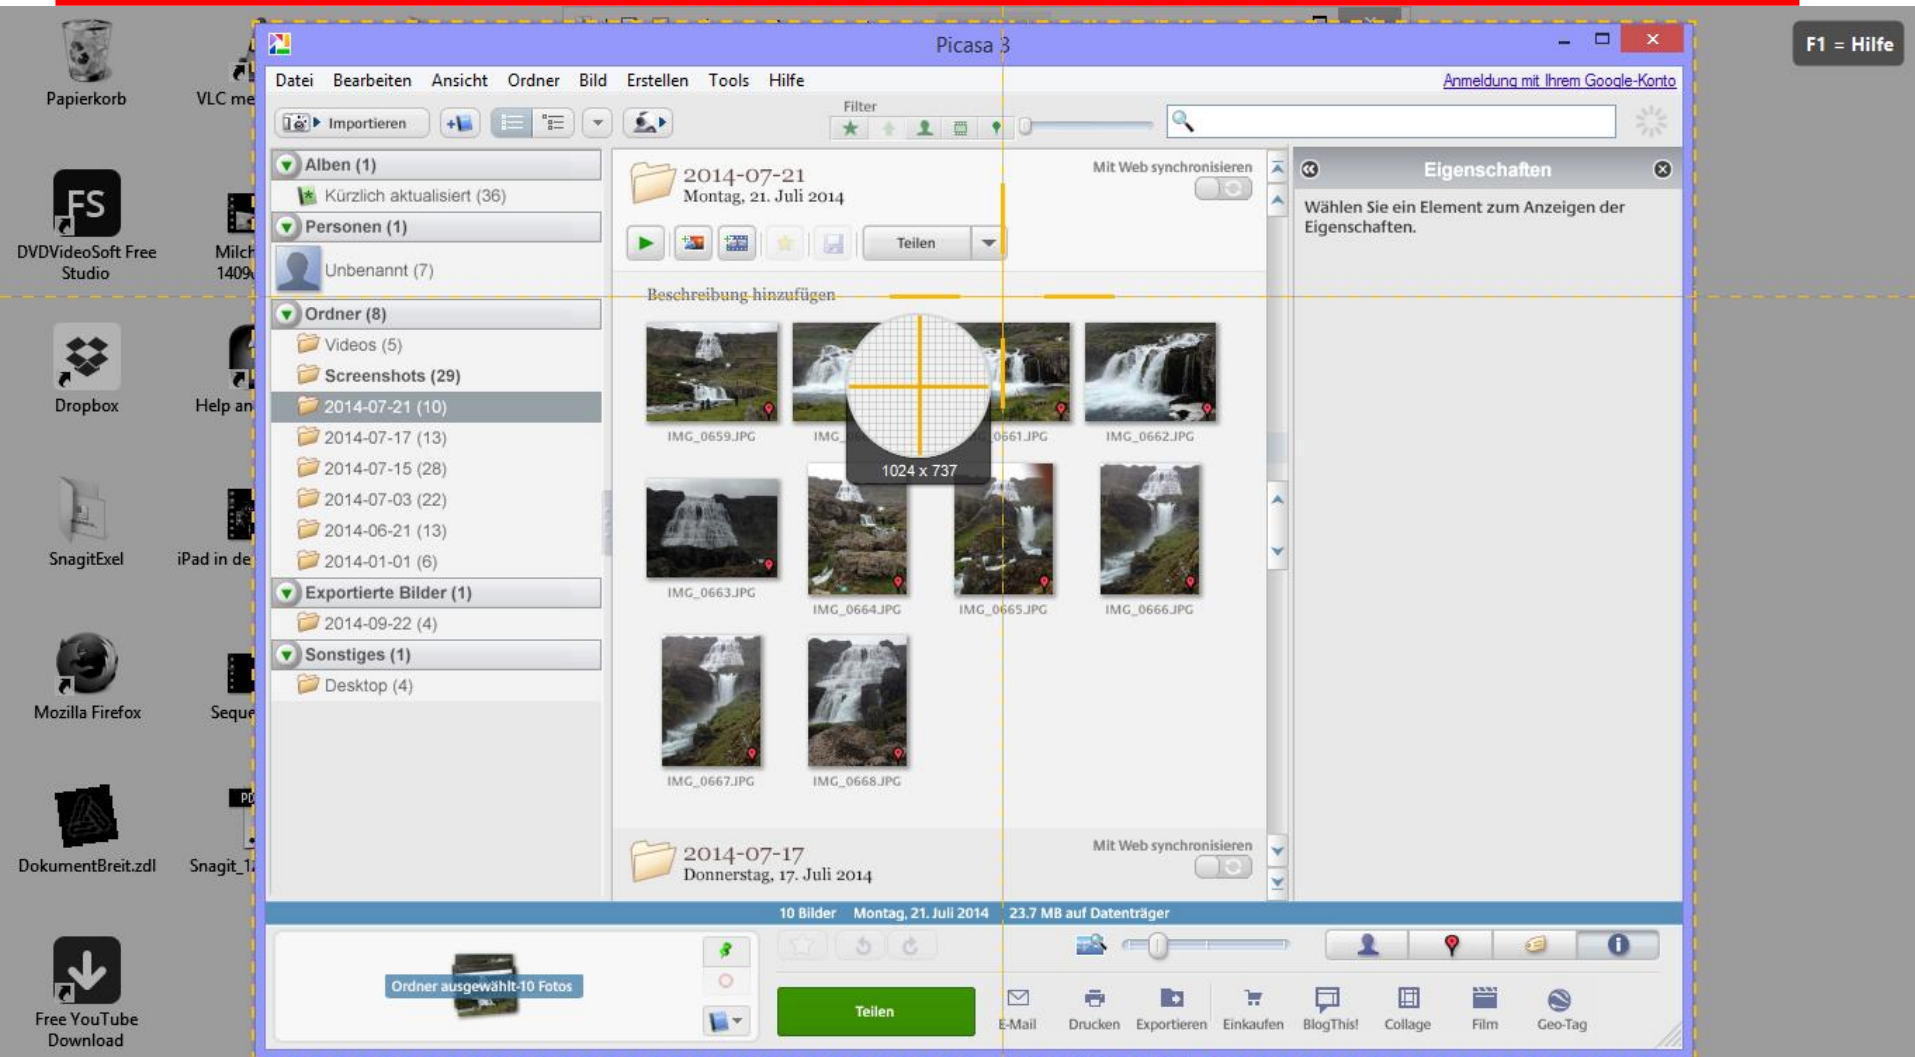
Papierkorb
VLC me
DVDVideoSoft Free Studio
Milch 1409
Dropbox
Help an
SnagitExel
iPad in de
Mozilla Firefox
Seque
DokumentBreit.zdl
Snagit_1
Free YouTube Download

F1 = Hilfe

Picasa 3
Datei Bearbeiten Ansicht Ordner Bild Erstellen Tools Hilfe
Anmeldung mit Ihrem Google-Konto
Importieren
Filter

Alben (1)
Kürzlich aktualisiert (36)
Personen (1)
Unbenannt (7)
Ordner (8)
Videos (5)
Screenshots (29)
2014-07-21 (10)
2014-07-17 (13)
2014-07-15 (28)
2014-07-03 (22)
2014-06-21 (13)
2014-01-01 (6)
Exportierte Bilder (1)
2014-09-22 (4)
Sonstiges (1)
Desktop (4)

2014-07-21
Montag, 21. Juli 2014
Mit Web synchronisieren
Teilen
Beschreibung hinzufügen
IMG_0659.JPG
IMG_
0661.JPG
IMG_0662.JPG
1024 x 737
IMG_0663.JPG
IMG_0664.JPG
IMG_0665.JPG
IMG_0666.JPG
IMG_0667.JPG
IMG_0668.JPG
2014-07-17
Donnerstag, 17. Juli 2014
Mit Web synchronisieren

Eigenschaften
Wählen Sie ein Element zum Anzeigen der Eigenschaften.

10 Bilder Montag, 21. Juli 2014 23.7 MB auf Datenträger
Ordner ausgewählt-10 Fotos
Teilen
E-Mail Drucken Exportieren Einkaufen BlogThis! Collage Film Geo-Tag